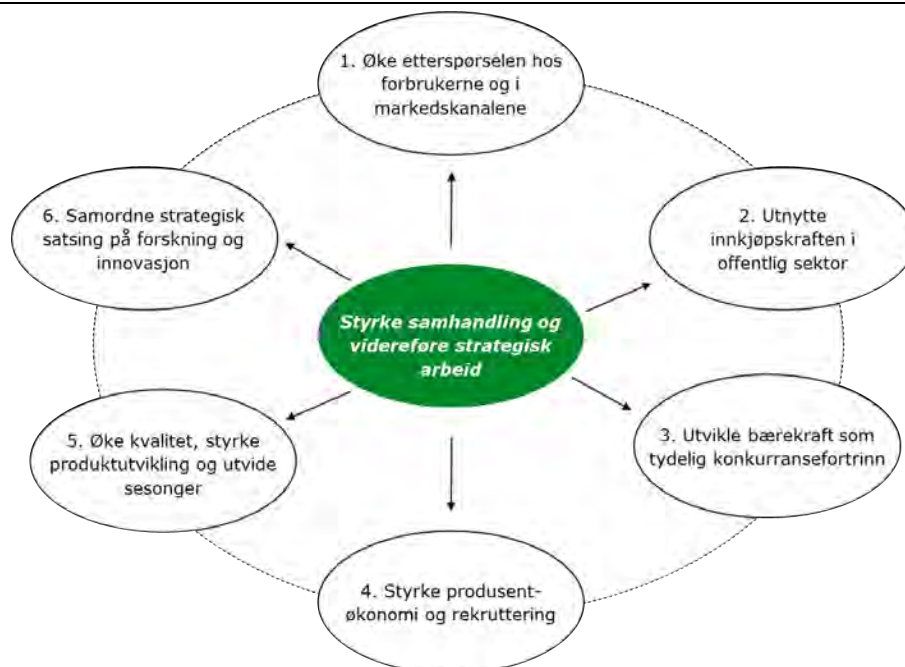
1. Øke etterspørselen hos forbrukerne og i markedskanalene

6. Samordne strategisk satsing på forskning og innovasjon

2. Utnytte innkjøpskraften i offentlig sektor

Styrke samhandling og videreføre strategisk arbeid

5. Øke kvalitet, styrke produktutvikling og utvide sesonger

3. Utvikle bærekraft som tydelig konkurransefortrinn

4. Styrke produsentøkonomi og rekruttering